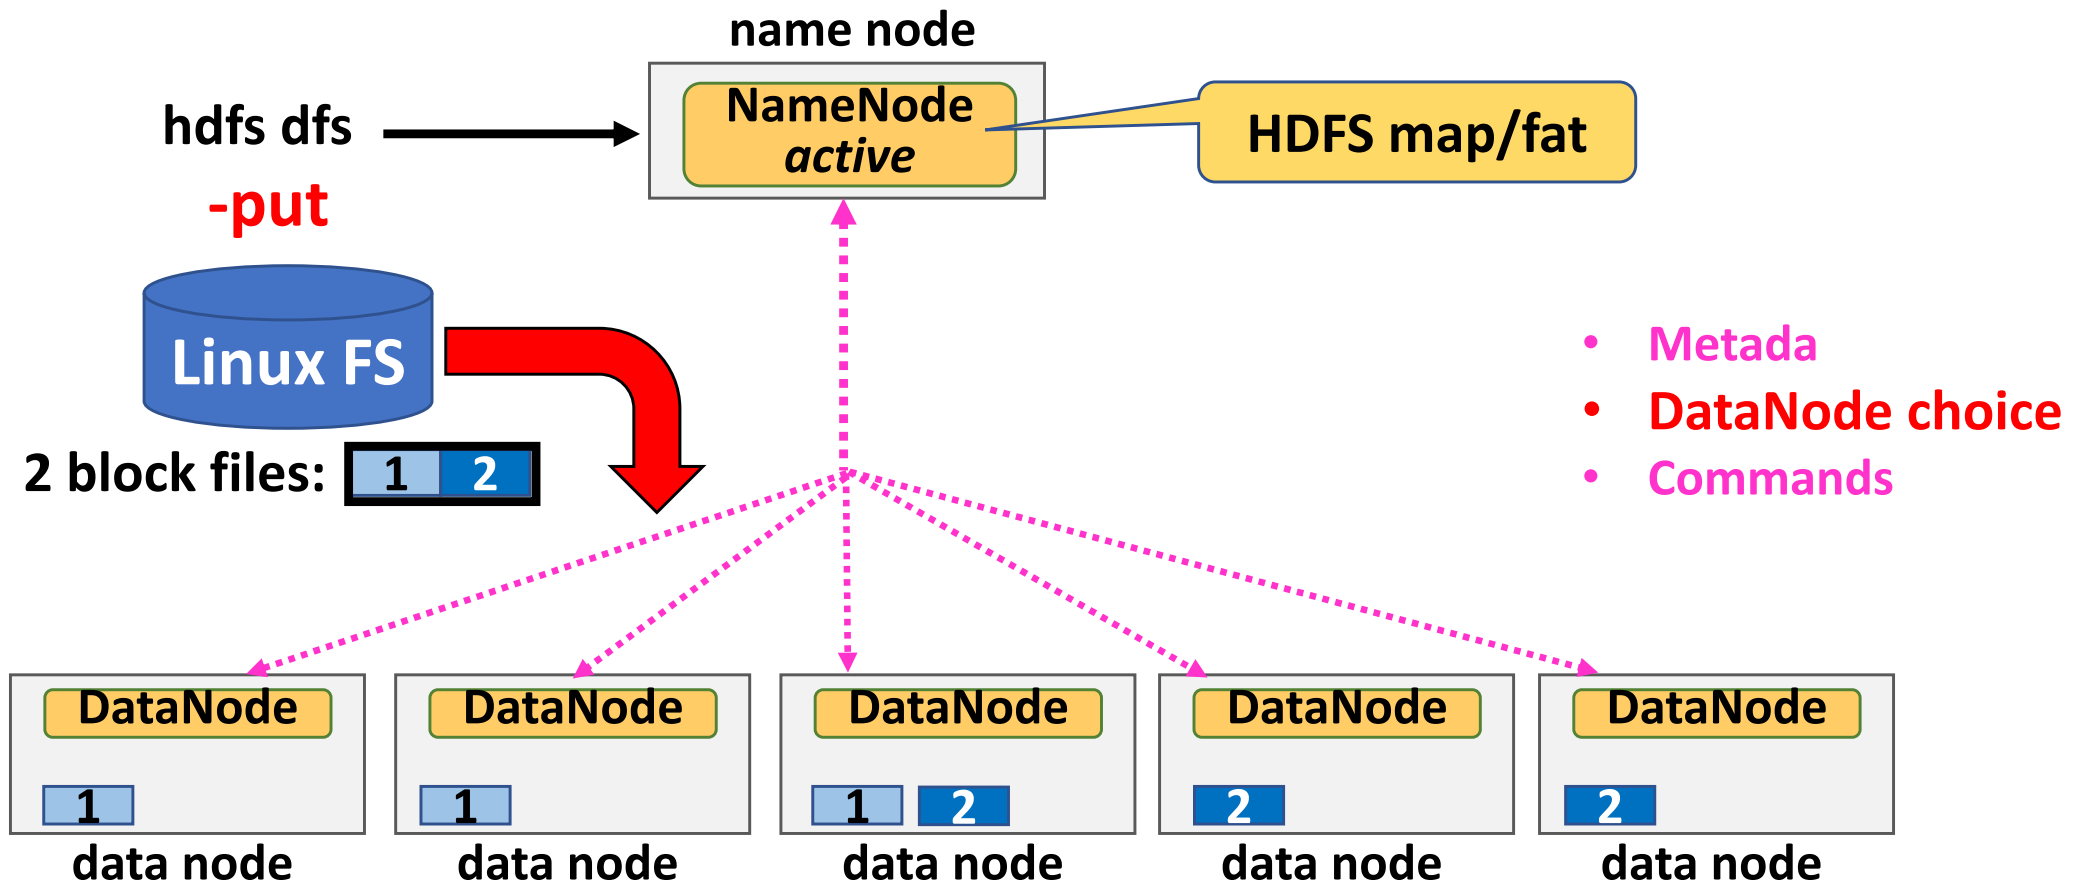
name node

hdfs dfs

-put

NameNode
active

HDFS map/fat

Linux FS

2 block files: 1 2

• Metada
• DataNode choice
• Commands

DataNode
1
data node

DataNode
1
data node

DataNode
1 2
data node

DataNode
2
data node

DataNode
2
data node